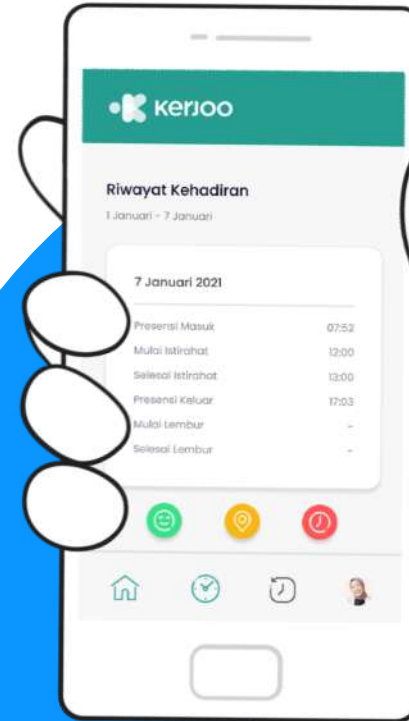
kerjoo

Riwayat Kehadiran

1 Januari - 7 Januari

7 Januari 2021

| | |
|---|---|
| Presensi Masuk | 07:52 |
| Mulai Istirahat | 12:00 |
| Selesai Istirahat | 13:00 |
| Presensi Keluar | 17:03 |
| Mulai Lembur | - |
| Selesai Lembur | - |